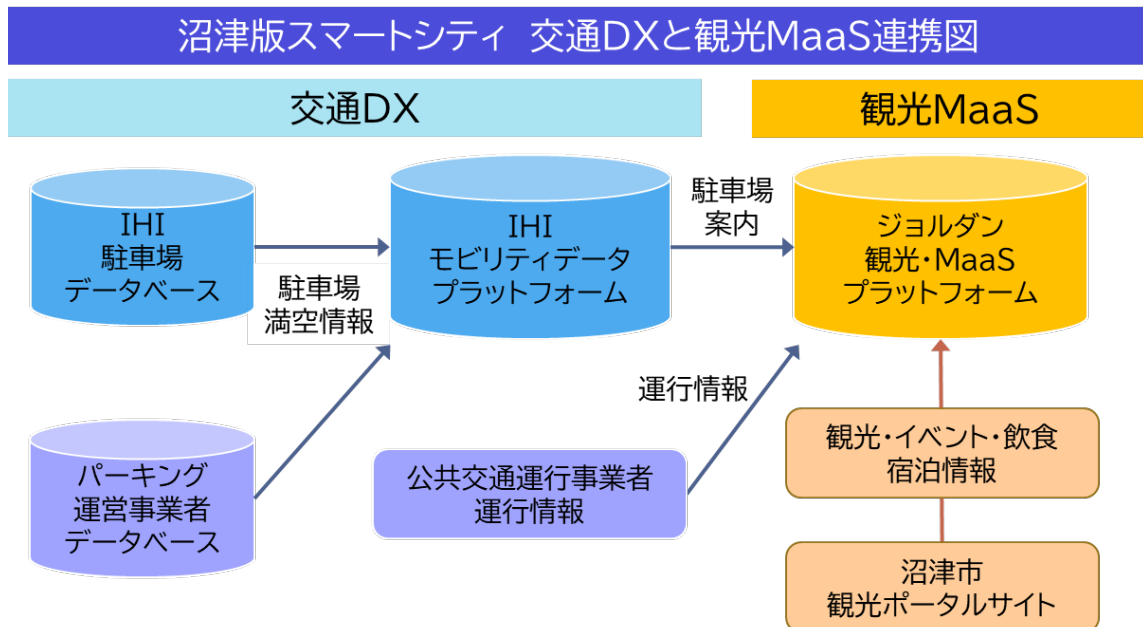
沼津版スマートシティ 交通DXと観光MaaS連携図

交通DX

観光MaaS

IHI
駐車場
データベース

駐車場
満空情報

IHI
モビリティデータ
プラットフォーム

駐車場
案内

ジョルダン
観光・MaaS
プラットフォーム

パーキング
運営事業者
データベース

運行情報

公共交通運行事業者
運行情報

観光・イベント・飲食
宿泊情報

沼津市
観光ポータルサイト